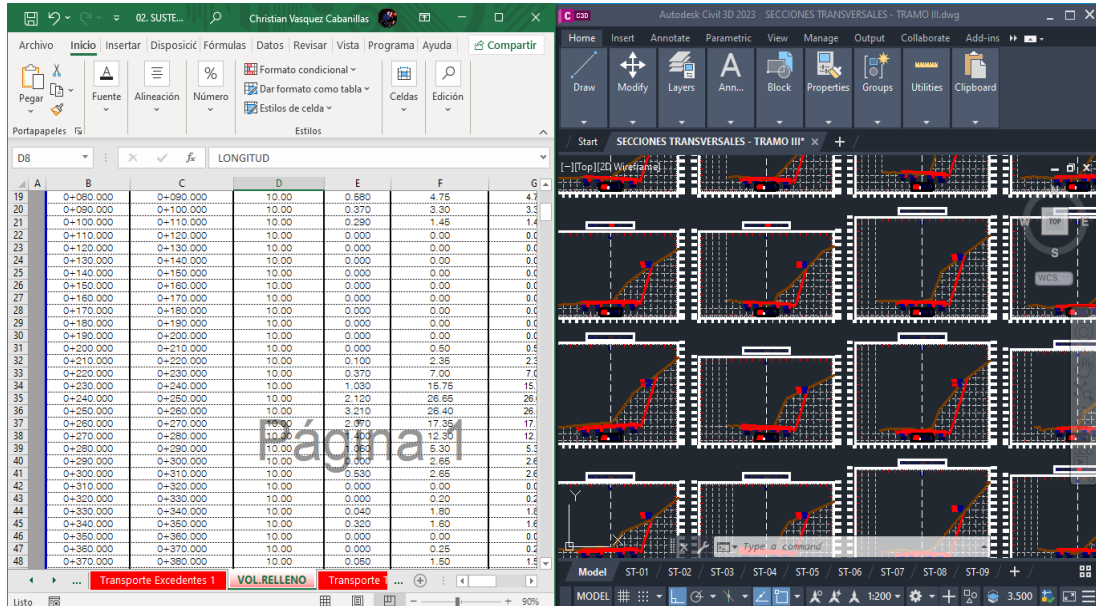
02. SUSTE... Christian Vasquez Cabanillas

Archivo Inicio Insertar Disposició Fórmulas Datos Revisar Vista Programa Ayuda Compartir

Pegar Fuente Alineación Número Formato condicional Dar formato como tabla Estilos de celda Celdas Edición

Portapapeles Estilos

D8 LONGITUD

| | A | B | C | D | E | F | G |
|---|---|---|---|---|---|---|---|
| 19 | | 0+080.000 | 0+090.000 | 10.00 | 0.580 | 4.75 | 4.7 |
| 20 | | 0+090.000 | 0+100.000 | 10.00 | 0.370 | 3.30 | 3.3 |
| 21 | | 0+100.000 | 0+110.000 | 10.00 | 0.290 | 1.45 | 1.4 |
| 22 | | 0+110.000 | 0+120.000 | 10.00 | 0.000 | 0.00 | 0.0 |
| 23 | | 0+120.000 | 0+130.000 | 10.00 | 0.000 | 0.00 | 0.0 |
| 24 | | 0+130.000 | 0+140.000 | 10.00 | 0.000 | 0.00 | 0.0 |
| 25 | | 0+140.000 | 0+150.000 | 10.00 | 0.000 | 0.00 | 0.0 |
| 26 | | 0+150.000 | 0+160.000 | 10.00 | 0.000 | 0.00 | 0.0 |
| 27 | | 0+160.000 | 0+170.000 | 10.00 | 0.000 | 0.00 | 0.0 |
| 28 | | 0+170.000 | 0+180.000 | 10.00 | 0.000 | 0.00 | 0.0 |
| 29 | | 0+180.000 | 0+190.000 | 10.00 | 0.000 | 0.00 | 0.0 |
| 30 | | 0+190.000 | 0+200.000 | 10.00 | 0.000 | 0.00 | 0.0 |
| 31 | | 0+200.000 | 0+210.000 | 10.00 | 0.100 | 0.50 | 0.5 |
| 32 | | 0+210.000 | 0+220.000 | 10.00 | 0.100 | 2.35 | 2.3 |
| 33 | | 0+220.000 | 0+230.000 | 10.00 | 0.370 | 7.00 | 7.0 |
| 34 | | 0+230.000 | 0+240.000 | 10.00 | 1.030 | 15.75 | 15. |
| 35 | | 0+240.000 | 0+250.000 | 10.00 | 2.120 | 26.65 | 26. |
| 36 | | 0+250.000 | 0+260.000 | 10.00 | 3.210 | 26.40 | 26. |
| 37 | | 0+260.000 | 0+270.000 | 10.00 | 2.070 | 17.35 | 17. |
| 38 | | 0+270.000 | 0+280.000 | 10.00 | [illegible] | 12.30 | 12. |
| 39 | | 0+280.000 | 0+290.000 | 10.00 | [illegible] | 5.30 | 5.3 |
| 40 | | 0+290.000 | 0+300.000 | 10.00 | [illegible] | 2.65 | 2.6 |
| 41 | | 0+300.000 | 0+310.000 | 10.00 | 0.530 | 2.65 | 2.6 |
| 42 | | 0+310.000 | 0+320.000 | 10.00 | 0.000 | 0.00 | 0.0 |
| 43 | | 0+320.000 | 0+330.000 | 10.00 | 0.000 | 0.20 | 0.2 |
| 44 | | 0+330.000 | 0+340.000 | 10.00 | 0.040 | 1.80 | 1.8 |
| 45 | | 0+340.000 | 0+350.000 | 10.00 | 0.320 | 1.60 | 1.6 |
| 46 | | 0+350.000 | 0+360.000 | 10.00 | 0.000 | 0.00 | 0.0 |
| 47 | | 0+360.000 | 0+370.000 | 10.00 | 0.000 | 0.25 | 0.2 |
| 48 | | 0+370.000 | 0+380.000 | 10.00 | 0.050 | 1.50 | 1.5 |

Página 1

Transporte Excedentes 1 VOL.RELLENO Transporte T ...

Listo 90%

C3D Autodesk Civil 3D 2023 SECCIONES TRANSVERSALES - TRAMO III.dwg

Home Insert Annotate Parametric View Manage Output Collaborate Add-ins

Draw Modify Layers Ann... Block Properties Groups Utilities Clipboard

Start SECCIONES TRANSVERSALES - TRAMO III*

[-][Top][2D Wireframe]

N W TOP E S WCS

Type a command

Model ST-01 ST-02 ST-03 ST-04 ST-05 ST-06 ST-07 ST-08 ST-09

MODEL 1:200 3.500